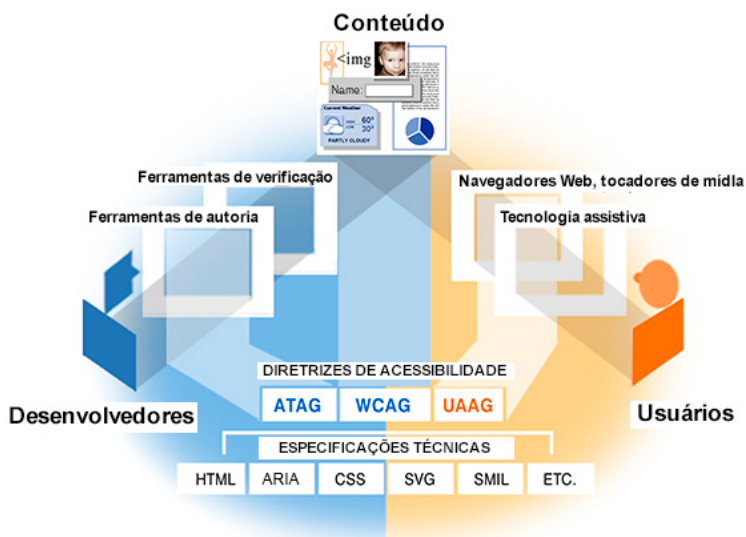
Conteúdo

<img

Name:

Current Weather

60°

30°

PARTLY CLOUDY

Ferramentas de verificação

Ferramentas de autoria

Navegadores Web, tocadores de mídia

Tecnologia assistiva

Desenvolvedores

Usuários

DIRETRIZES DE ACESSIBILIDADE

| ATAG | WCAG | UAAG |
|---|---|---|

ESPECIFICAÇÕES TÉCNICAS

| HTML | ARIA | CSS | SVG | SMIL | ETC. |
|---|---|---|---|---|---|